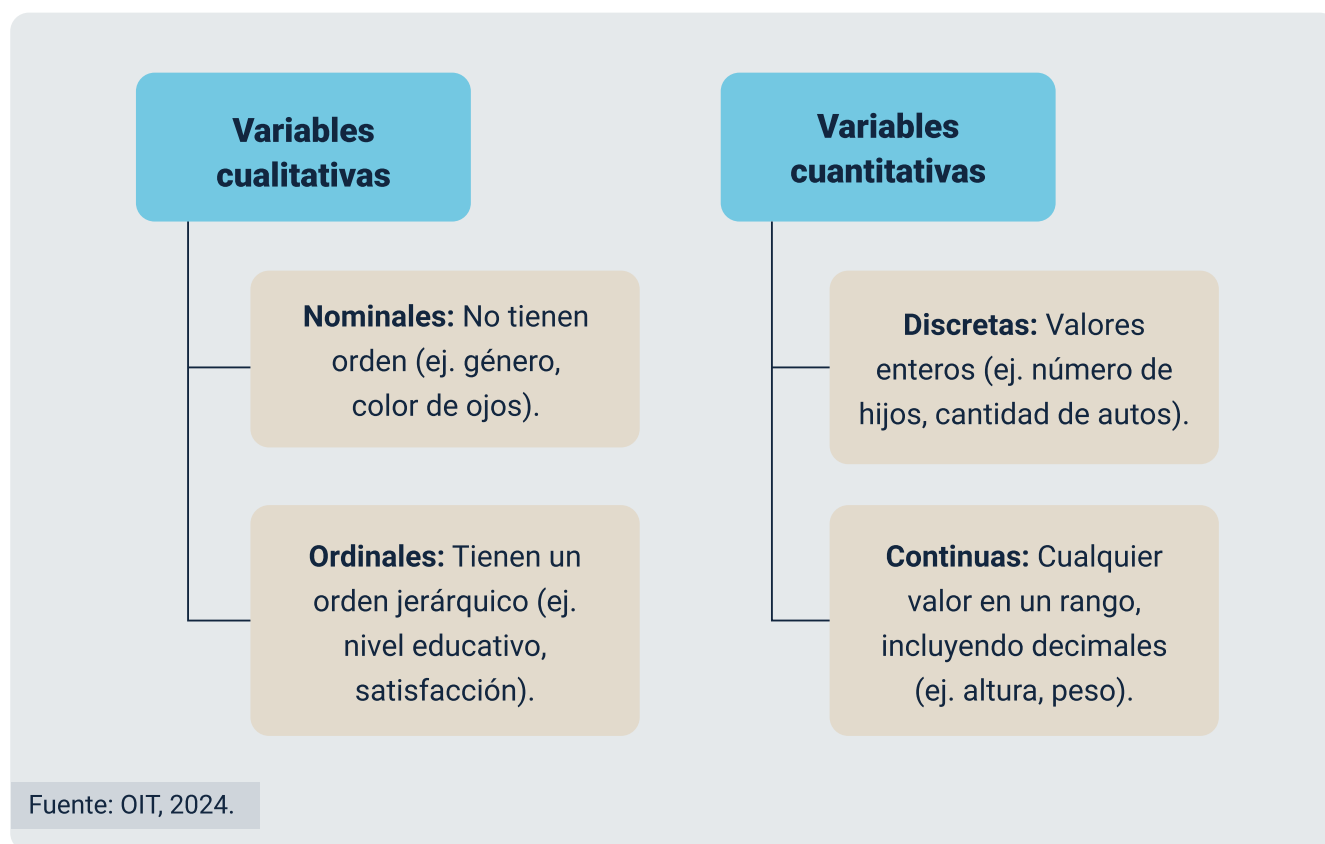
Variables cualitativas

Nominales: No tienen orden (ej. género, color de ojos).

Ordinales: Tienen un orden jerárquico (ej. nivel educativo, satisfacción).

Variables cuantitativas

Discretas: Valores enteros (ej. número de hijos, cantidad de autos).

Continuas: Cualquier valor en un rango, incluyendo decimales (ej. altura, peso).

Fuente: OIT, 2024.